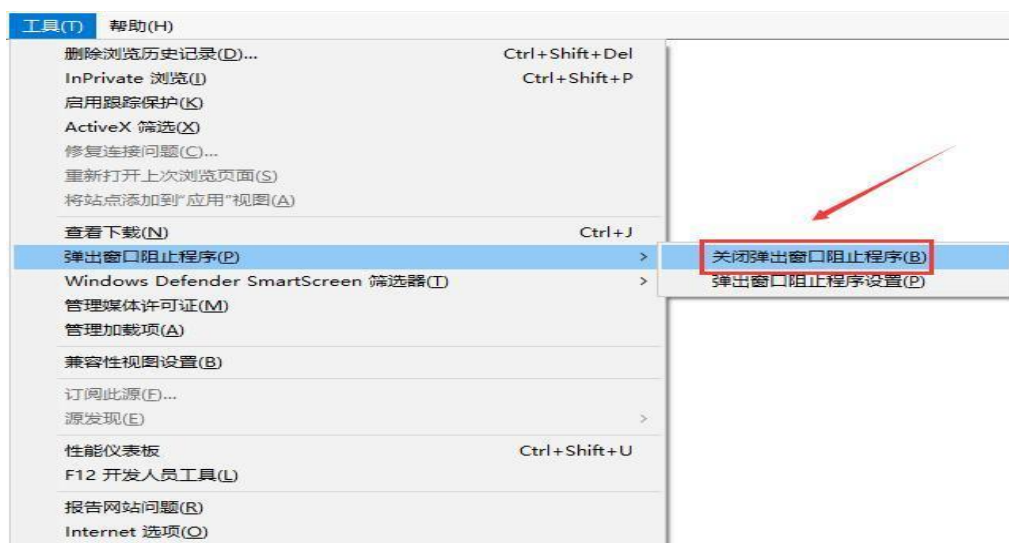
工具(T) 帮助(H)

删除浏览历史记录(D)... Ctrl+Shift+Del
InPrivate 浏览(I) Ctrl+Shift+P
启用跟踪保护(K)
ActiveX 筛选(X)
修复连接问题(C)...
重新打开上次浏览页面(S)
将站点添加到"应用"视图(A)

查看下载(N) Ctrl+J
弹出窗口阻止程序(P) >
Windows Defender SmartScreen 筛选器(T) >
管理媒体许可证(M)
管理加载项(A)

兼容性视图设置(B)

订阅此源(F)...
源发现(E) >

性能仪表板 Ctrl+Shift+U
F12 开发人员工具(L)

报告网站问题(R)
Internet 选项(O)

关闭弹出窗口阻止程序(B)
弹出窗口阻止程序设置(P)